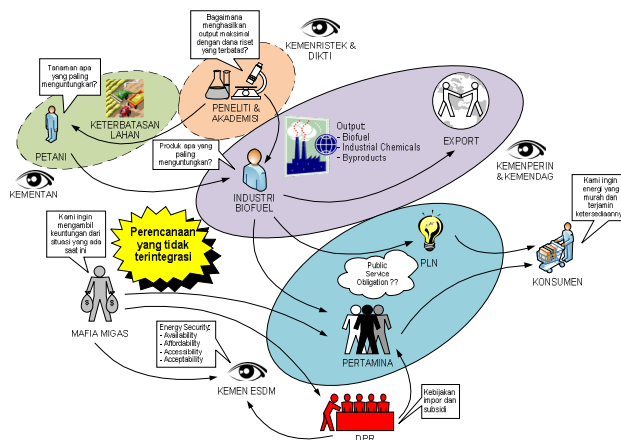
Bagaimana menghasilkan output maksimal dengan dana riset yang terbatas?

KEMENRISTEK & DIKTI

Tanaman apa yang paling menguntungkan?

KETERBATASAN LAHAN

PENELITI & AKADEMISI

PETANI

Produk apa yang paling menguntungkan?

Output:
- Biofuel
- Industrial Chemicals
- Byproducts

EXPORT

KEMENTAN

INDUSTRI BIOFUEL

KEMENPERIN & KEMENDAG

Kami ingin mengambil keuntungan dari situasi yang ada saat ini

Perencanaan yang tidak terintegrasi

Kami ingin energi yang murah dan terjamin ketersediaannya

PLN

Public Service Obligation ??

KONSUMEN

MAFIA MIGAS

Energy Security:
- Availability
- Affordability
- Accessibility
- Acceptability

PERTAMINA

KEMEN ESDM

Kebijakan impor dan subsidi

DPR